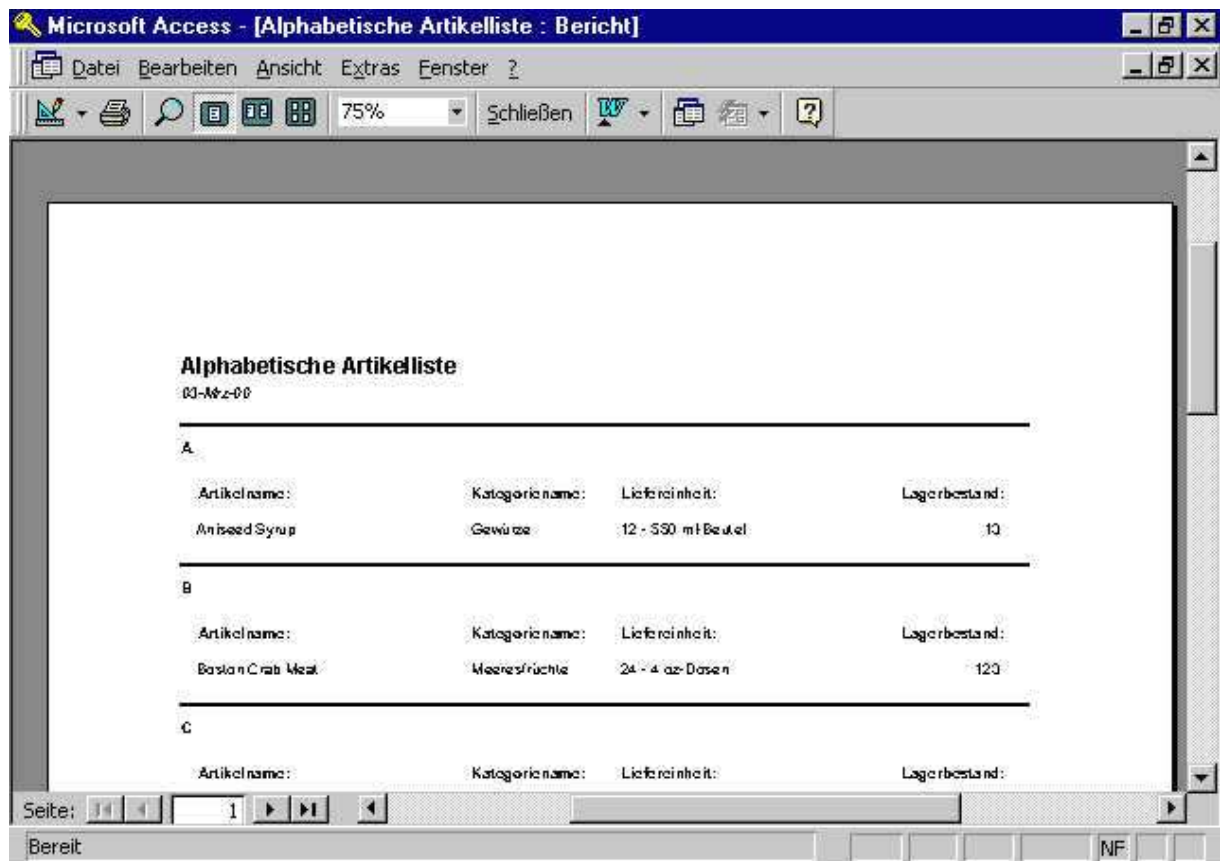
Microsoft Access - [Alphabetische Artikelliste : Bericht]

Datei Bearbeiten Ansicht Extras Fenster ?

75% Schließen

Alphabetische Artikelliste
03-Mrz-00

A

| Artikelname: | Kategoriename: | Liefereinheit: | Lagerbestand: |
|---|---|---|---|
| Aniseed Syrup | Gewürze | 12 - 550 ml-Beutel | 13 |

B

| Artikelname: | Kategoriename: | Liefereinheit: | Lagerbestand: |
|---|---|---|---|
| Boston Crab Meat | Meeresfrüchte | 24 - 4 oz-Dosen | 123 |

C

| Artikelname: | Kategoriename: | Liefereinheit: | Lagerbestand: |
|---|---|---|---|

Seite: 1

Bereit

NF